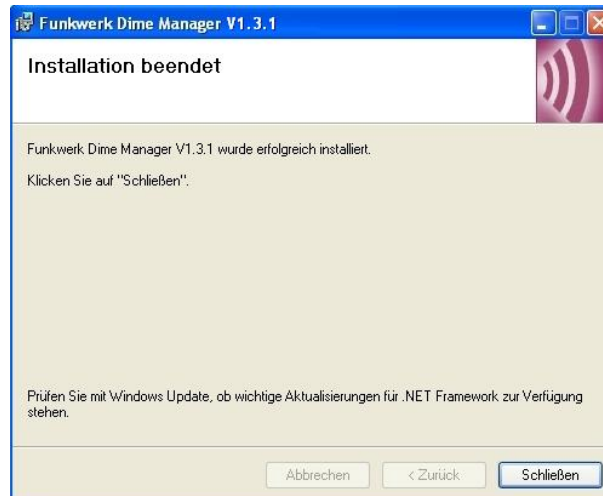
Funkwerk Dime Manager V1.3.1

Installation beendet

Funkwerk Dime Manager V1.3.1 wurde erfolgreich installiert.

Klicken Sie auf "Schließen".

Prüfen Sie mit Windows Update, ob wichtige Aktualisierungen für .NET Framework zur Verfügung stehen.

Abbrechen

< Zurück

Schließen